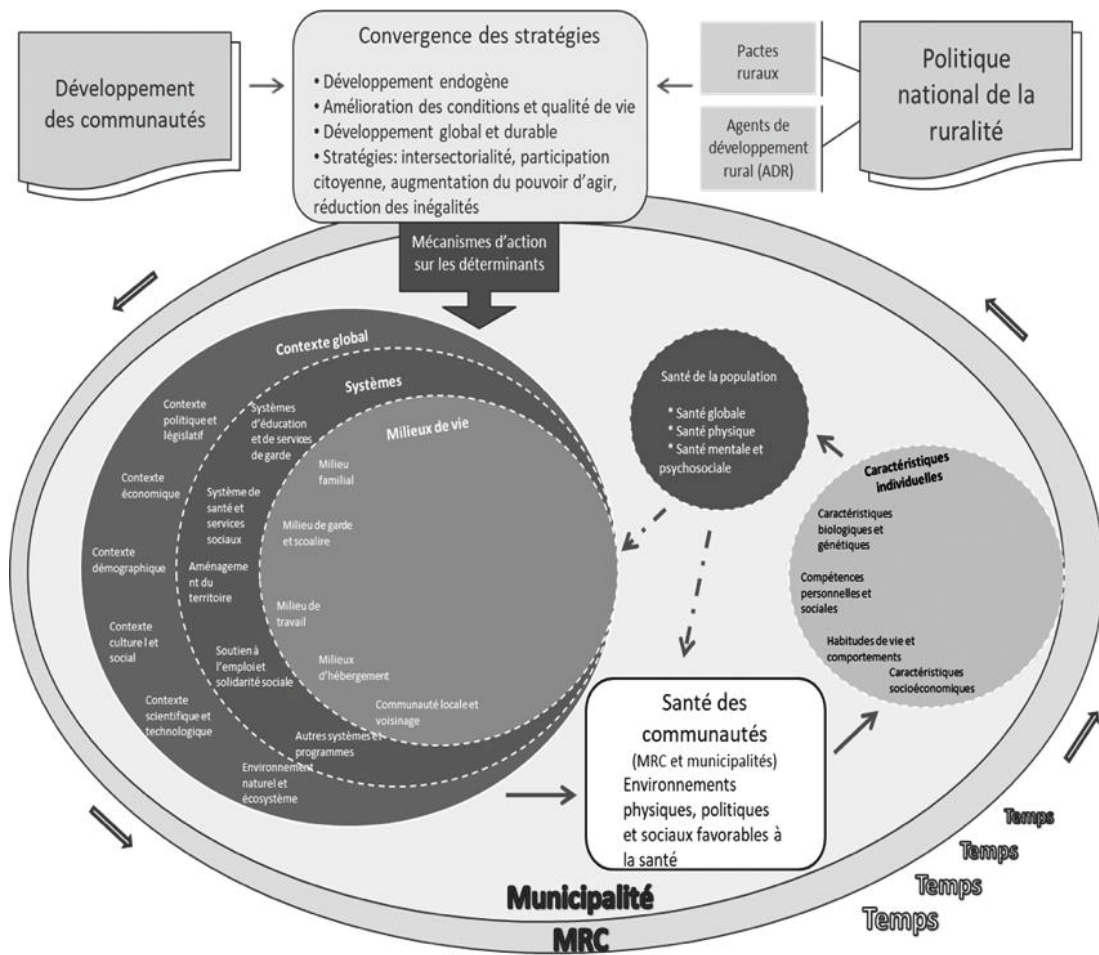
Développement des communautés

Convergence des stratégies

• Développement endogène
• Amélioration des conditions et qualité de vie
• Développement global et durable
• Stratégies: intersectorialité, participation citoyenne, augmentation du pouvoir d'agir, réduction des inégalités

Pactes ruraux

Agents de développement rural (ADR)

Politique national de la ruralité

Mécanismes d'action sur les déterminants

Contexte global

Systèmes

Milieux de vie

Contexte politique et législatif

Contexte économique

Contexte démographique

Contexte culture l et social

Contexte scientifique et technologique

Systèmes d'éducation et de services de garde

Système de santé et services sociaux

Aménagement du territoire

Soutien à l'emploi et solidarité sociale

Autres systèmes et programmes

Environnement naturel et écosystème

Milieu familial

Milieu de garde et scoalire

Milieu de travail

Milieux d'hébergement

Communauté locale et voisinage

Santé de la population

* Santé globale
* Santé physique
* Santé mentale et psychosociale

Caractéristiques individuelles

Caractéristiques biologiques et génétiques

Compétences personnelles et sociales

Habitudes de vie et comportements

Caractéristiques socioéconomiques

Santé des communautés
(MRC et municipalités)
Environnements physiques, politiques et sociaux favorables à la santé

Temps
Temps
Temps
Temps

Municipalité

MRC